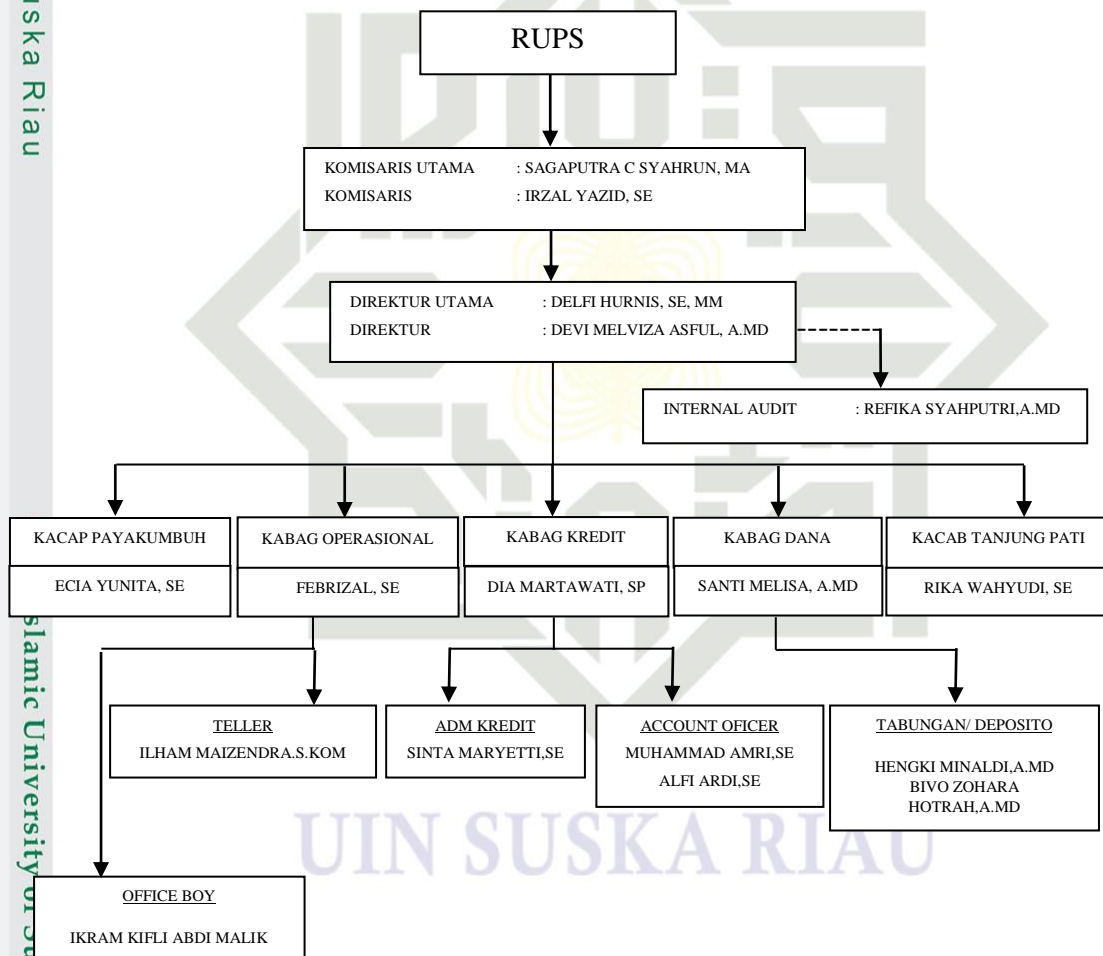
uska Riau

RUPS

KOMISARIS UTAMA : SAGAPUTRA C SYAHRUN, MA
KOMISARIS : IRZAL YAZID, SE

DIREKTUR UTAMA : DELFI HURNIS, SE, MM
DIREKTUR : DEVI MELVIZA ASFUL, A.MD

INTERNAL AUDIT : REFIKA SYAHPUTRI,A.MD

KACAP PAYAKUMBUH
ECIA YUNITA, SE

KABAG OPERASIONAL
FEBRIZAL, SE

KABAG KREDIT
DIA MARTAWATI, SP

KABAG DANA
SANTI MELISA, A.MD

KACAB TANJUNG PATI
RIKA WAHYUDI, SE

TELLER
ILHAM MAIZENDRA.S.KOM

ADM KREDIT
SINTA MARYETTI,SE

ACCOUNT OFICER
MUHAMMAD AMRI,SE
ALFI ARDI,SE

TABUNGAN/ DEPOSITO
HENGKI MINALDI,A.MD
BIVO ZOHARA
HOTRAH,A.MD

OFFICE BOY
IKRAM KIFLI ABDI MALIK

slamic University of S

UIN SUSKA RIAU